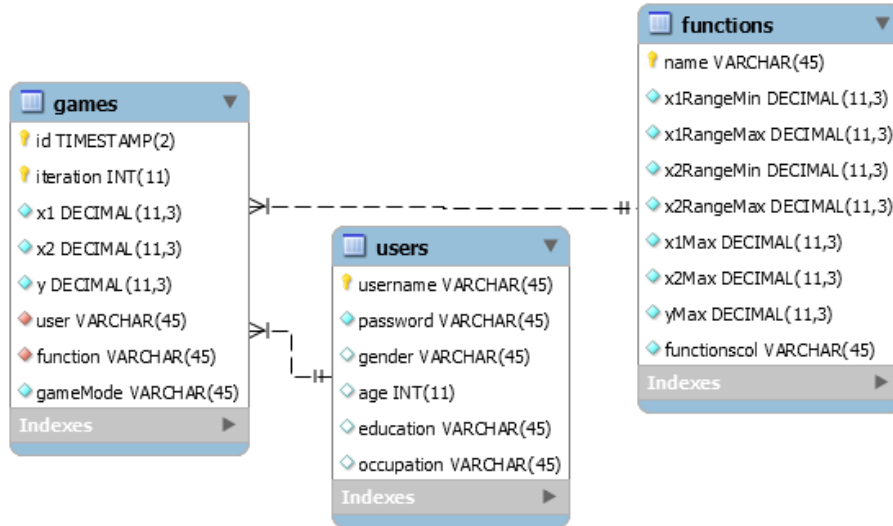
functions
name VARCHAR(45)
x1RangeMin DECIMAL(11,3)
x1RangeMax DECIMAL(11,3)
x2RangeMin DECIMAL(11,3)
x2RangeMax DECIMAL(11,3)
x1Max DECIMAL(11,3)
x2Max DECIMAL(11,3)
yMax DECIMAL(11,3)
functionscol VARCHAR(45)
Indexes

games
id TIMESTAMP(2)
iteration INT(11)
x1 DECIMAL(11,3)
x2 DECIMAL(11,3)
y DECIMAL(11,3)
user VARCHAR(45)
function VARCHAR(45)
gameMode VARCHAR(45)
Indexes

users
username VARCHAR(45)
password VARCHAR(45)
gender VARCHAR(45)
age INT(11)
education VARCHAR(45)
occupation VARCHAR(45)
Indexes